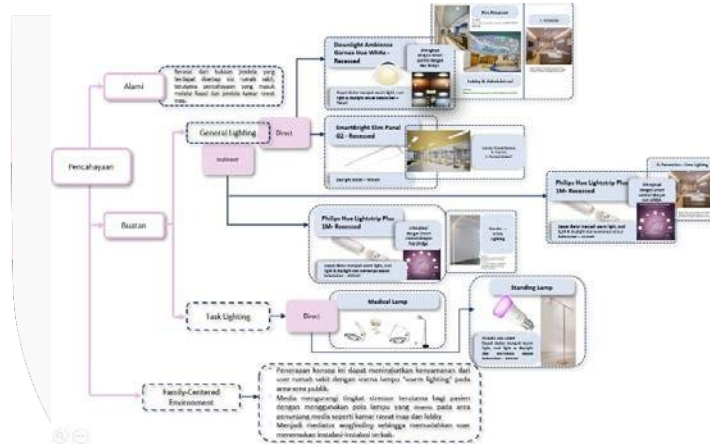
Pencahayaan

Alami

Berasal dari bukaan jendela yang terdapat disetiap sisi rumah sakit, terutama pencahayaan yang masuk melalui fasad dan jendela kamar rawat inap.

Buatan

General Lighting

Direct

Indirect

Downlight Ambience Barnes Hue White - Recessed

SmartBright Slim Panel G2 - Recessed

Philips Hue Lightstrip Plus 1M- Recessed

Philips Hue Lightstrip Plus 1M- Recessed

Task Lighting

Direct

Medical Lamp

Standing Lamp

Family-Centered Environment

Penerapan konsep ini dapat meningkatkan kenyamanan dari user rumah sakit dengan suasana lampu "warm lighting" pada area area publik.

Mampu mengurangi tingkat stresses terutama bagi pasien dengan menggunakan pola lampu yang merata pada area penunjang medis seperti kamar rawat inap dan lobby

Menjadi mediator wayfinding sehingga memudahkan user menemukan instalasi-instalasi terkait.